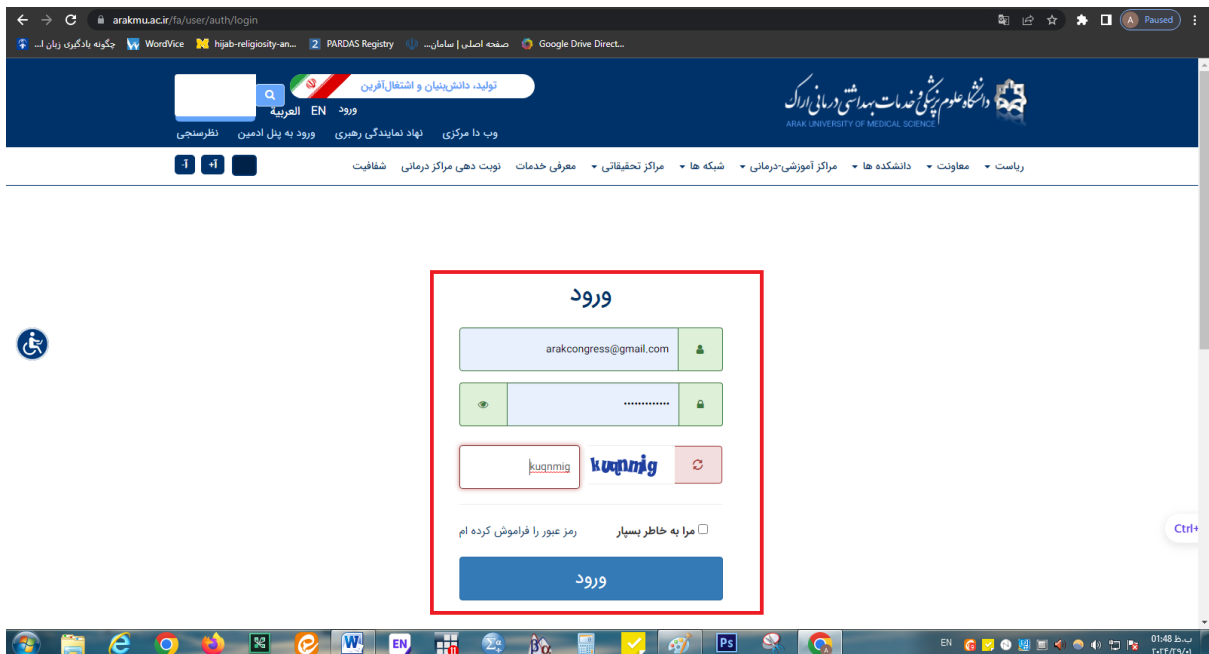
arakmu.ac.ir/fa/user/auth/login

Paused

چگونه یادگیری زبان ا... WordVice hijab-religiosity-an... PARDAS Registry سامان... | صفحه اصلی Google Drive Direct...

تولید، دانش‌بنیان و اشتغال‌آفرین

ورود EN العربية

وب دا مرکزی نهاد نمایندگی رهبری ورود به پنل ادمین نظرسنجی

دانشگاه علوم پزشکی و خدمات بهداشتی درمانی اراک
ARAK UNIVERSITY OF MEDICAL SCIENCE

ریاست معاونت دانشکده ها مراکز آموزشی-درمانی شبکه ها مراکز تحقیقاتی معرفی خدمات نوبت دهی مراکز درمانی شفافیت

ا+ ا-

ورود

arakcongress@gmail.com

kuqnmig

kuqnmig

مرا به خاطر بسپار

رمز عبور را فراموش کرده ام

ورود

Ctrl+

EN

01:48 ب.ظ